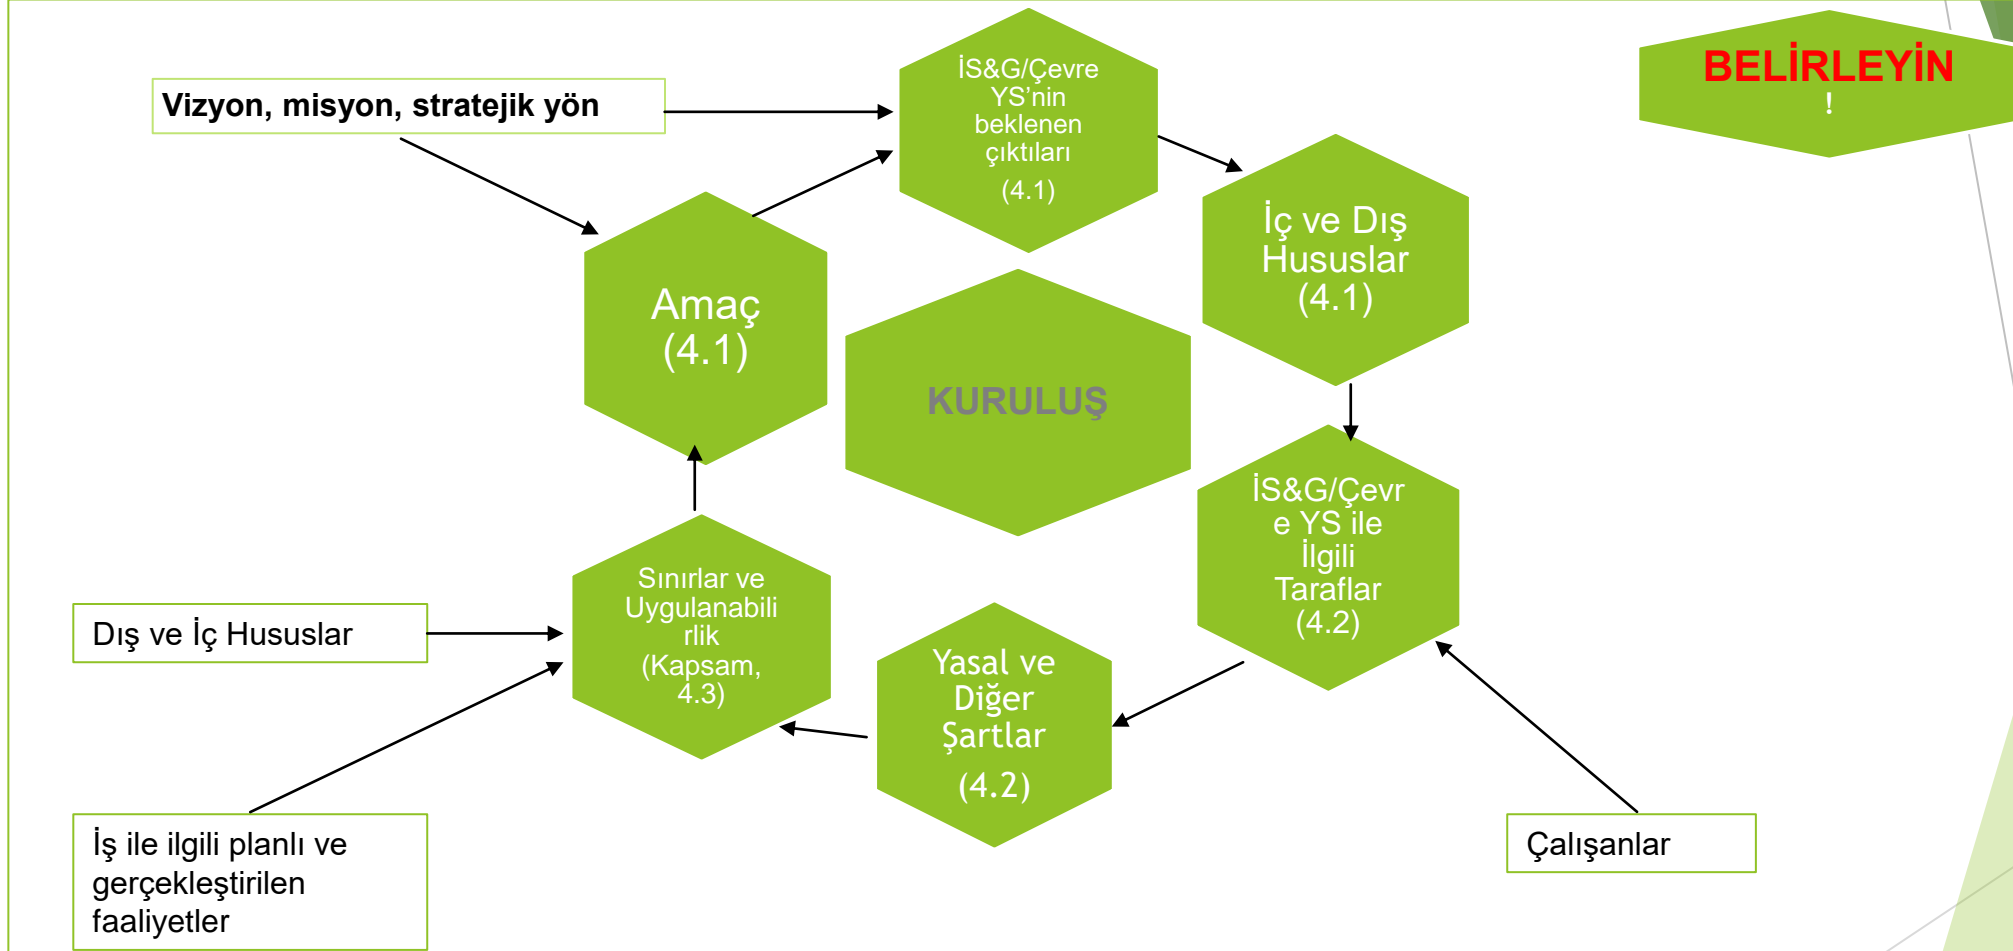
BELİRLEYİN
!

Vizyon, misyon, stratejik yön

İS&G/Çevre YS'nin beklenen çıktıları (4.1)

Amaç (4.1)

İç ve Dış Hususlar (4.1)

KURULUŞ

İS&G/Çevre YS ile İlgili Taraflar (4.2)

Sınırlar ve Uygulanabilirlik (Kapsam, 4.3)

Dış ve İç Hususlar

Yasal ve Diğer Şartlar (4.2)

İş ile ilgili planlı ve gerçekleştirilen faaliyetler

Çalışanlar